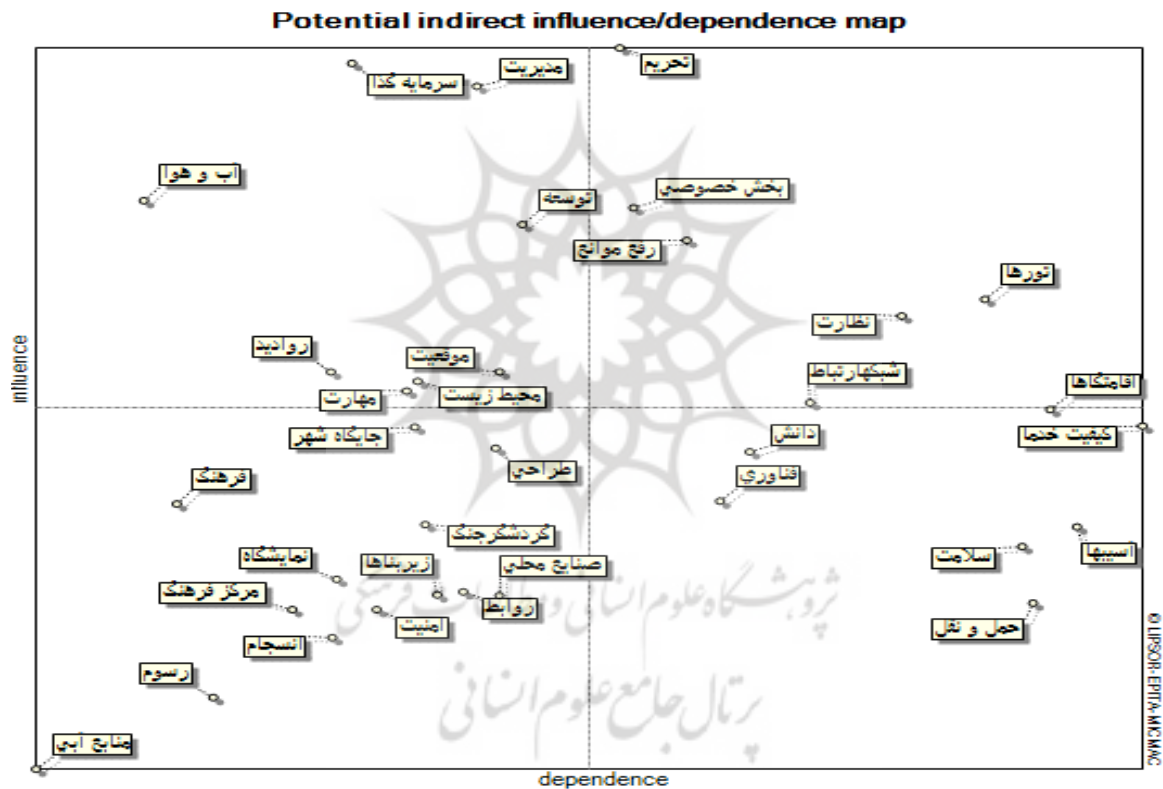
Potential indirect influence/dependence map

تحریم
مدیریت
سرمایه گذا
آب و هوا
توسعه
بخش خصوصی
رفع موانع
تورها
نظارت
رواديد
موقعيت
شبکهارتباط
مهارت
محیط زیست
اقامتگاهها
جايگاه شهر
دانش
کیفیت خدما
طراحی
فرهنگ
فناوري
گردشگرجنگ
اسیبها
نمایشگاه
زیربناها
صنایع محلي
سلامت
مرکز فرهنگ
روابط
امنیت
حمل و نقل
انسجام
رسوم
منابع آبي

influence
dependence
©LIPSOR-EPITA-MICMAC
پژوهشگاه علوم انسانی و مطالعات فرهنگی
پرتال جامع علوم انسانی